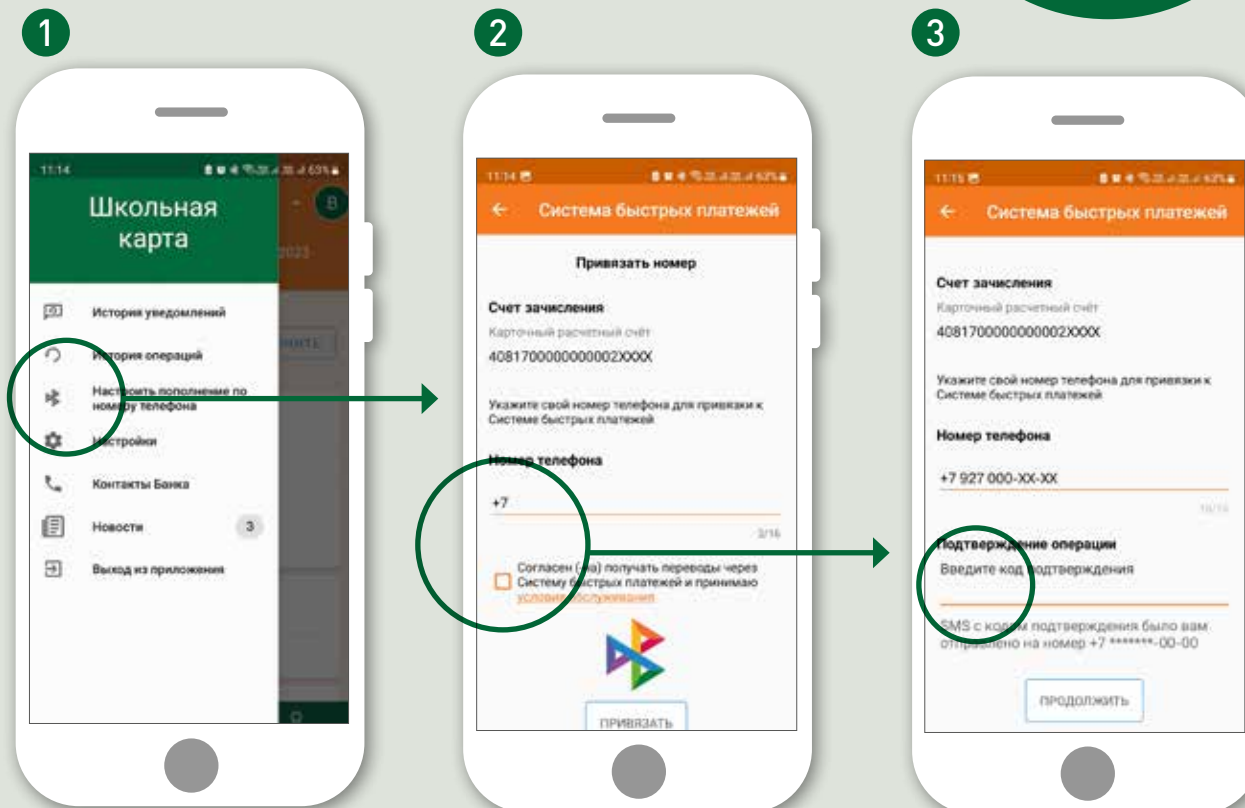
1

11:14

Школьная карта

История уведомлений

История операций

Настроить пополнение по номеру телефона

Настройки

Контакты Банка

Новости 3

Выход из приложения

2

11:14

Система быстрых платежей

Привязать номер

Счет зачисления

Карточный расчетный счёт

4081700000000002XXXX

Укажите свой номер телефона для привязки к Системе быстрых платежей

Номер телефона

+7

2/16

Согласен (-на) получать переводы через Систему быстрых платежей и принимаю условия обслуживания

ПРИВЯЗАТЬ

3

11:15

Система быстрых платежей

Счет зачисления

Карточный расчетный счёт

4081700000000002XXXX

Укажите свой номер телефона для привязки к Системе быстрых платежей

Номер телефона

+7 927 000-XX-XX

16/16

Подтверждение операции

Введите код подтверждения

SMS с кодом подтверждения было вам отправлено на номер +7 *******-00-00

ПРОДОЛЖИТЬ